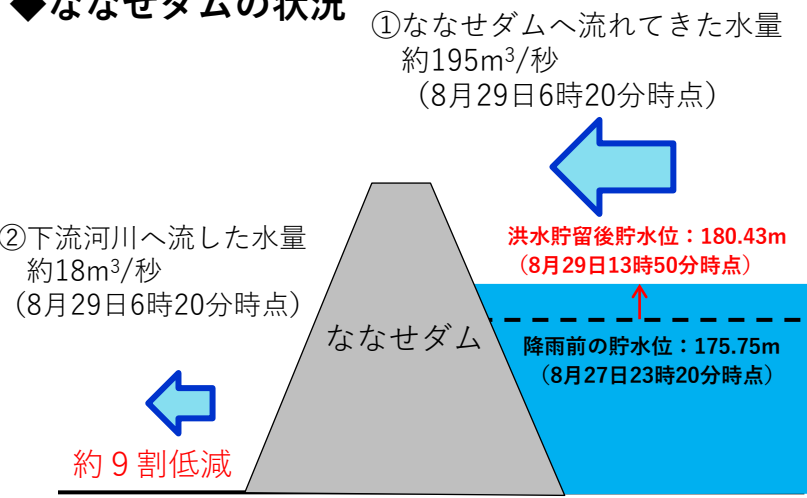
◆ななせダムの状況

①ななせダムへ流れてきた水量
約195m³/秒
（8月29日6時20分時点）

②下流河川へ流した水量
約18m³/秒
（8月29日6時20分時点）

洪水貯留後貯水位：180.43m
（8月29日13時50分時点）

ななせダム

降雨前の貯水位：175.75m
（8月27日23時20分時点）

約９割低減